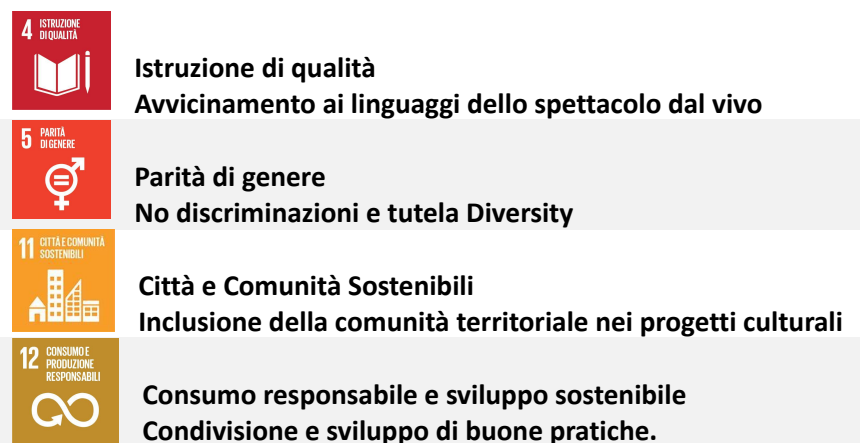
4 ISTRUZIONE DI QUALITÀ

Istruzione di qualità
Avvicinamento ai linguaggi dello spettacolo dal vivo

5 PARITÀ DI GENERE

Parità di genere
No discriminazioni e tutela Diversity

11 CITTÀ E COMUNITÀ SOSTENIBILI

Città e Comunità Sostenibili
Inclusione della comunità territoriale nei progetti culturali

12 CONSUMO E PRODUZIONE RESPONSABILI

Consumo responsabile e sviluppo sostenibile
Condivisione e sviluppo di buone pratiche.